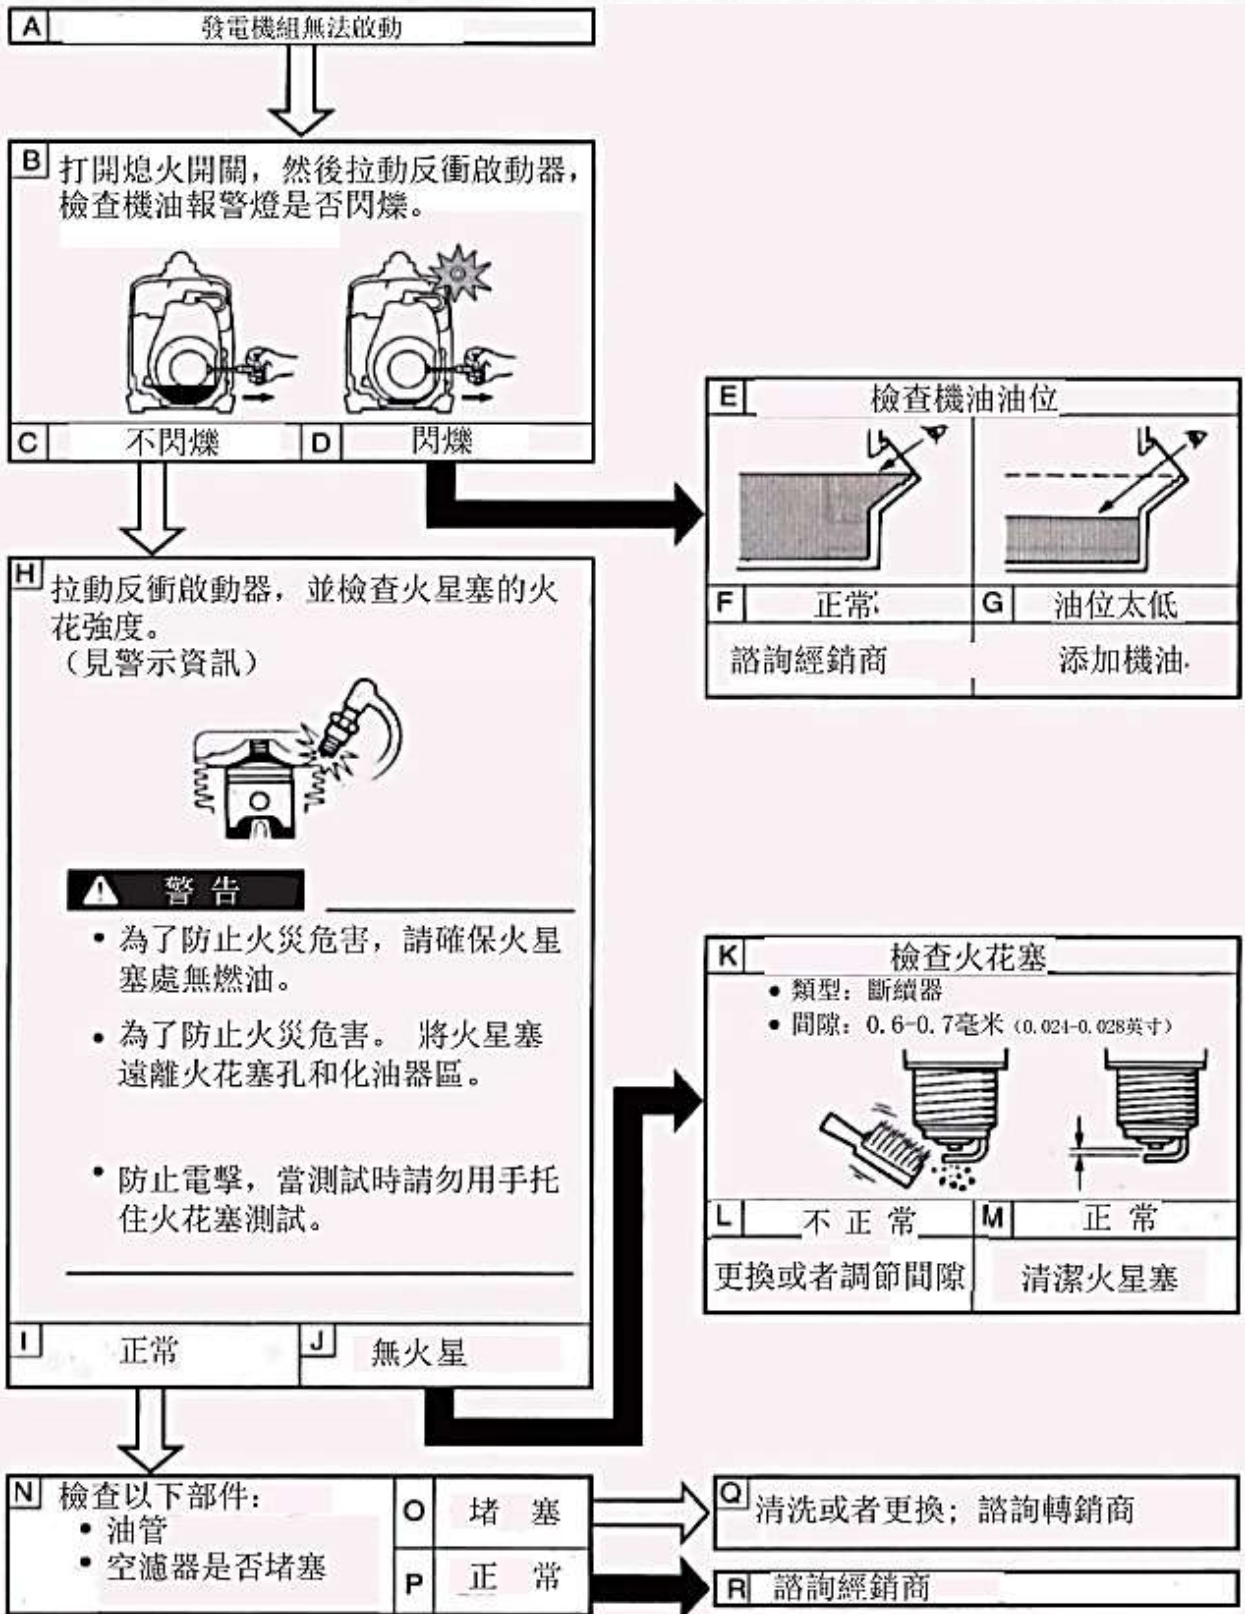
A 發電機組無法啟動

B 打開熄火開關，然後拉動反衝啟動器，檢查機油報警燈是否閃爍。

C 不閃爍

D 閃爍

E 檢查機油油位

F 正常

G 油位太低

諮詢經銷商

添加機油.

H 拉動反衝啟動器，並檢查火星塞的火花強度。
（見警示資訊）

警 告

• 為了防止火災危害，請確保火星塞處無燃油。

• 為了防止火災危害。 將火星塞遠離火花塞孔和化油器區。

• 防止電擊，當測試時請勿用手托住火花塞測試。

I 正常

J 無火星

K 檢查火花塞

• 類型：斷續器

• 間隙：0.6-0.7毫米（0.024-0.028英寸）

L 不 正 常

M 正 常

更換或者調節間隙

清潔火星塞

N 檢查以下部件：
• 油管
• 空濾器是否堵塞

O 堵 塞

P 正 常

Q 清洗或者更換；諮詢轉銷商

R 諮詢經銷商